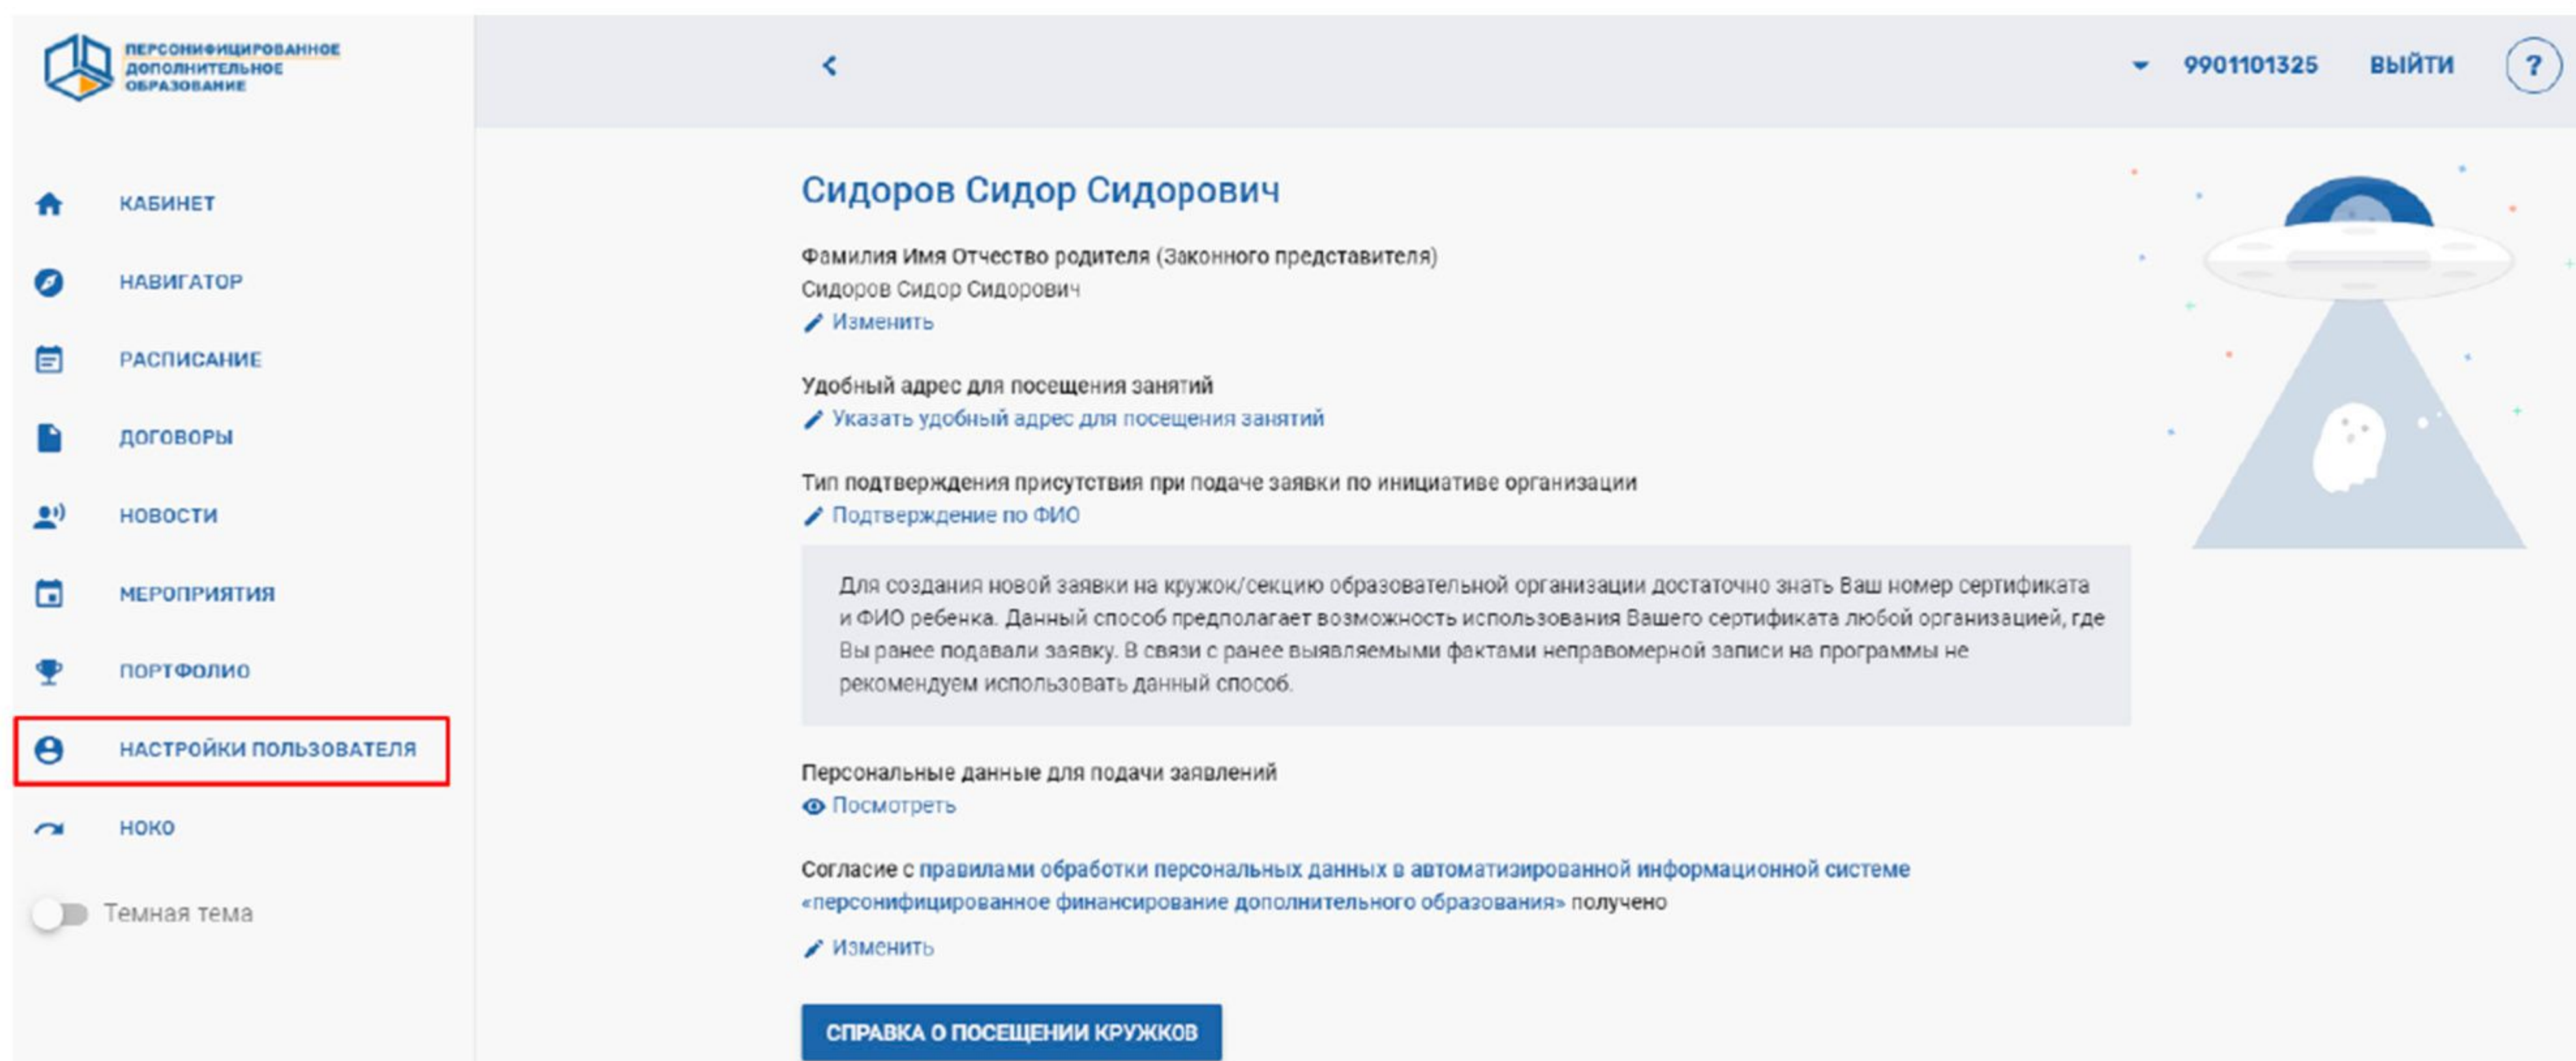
ПЕРСОНИФИЦИРОВАННОЕ ДОПОЛНИТЕЛЬНОЕ ОБРАЗОВАНИЕ

КАБИНЕТ
НАВИГАТОР
РАСПИСАНИЕ
ДОГОВОРЫ
НОВОСТИ
МЕРОПРИЯТИЯ
ПОРТФОЛИО
НАСТРОЙКИ ПОЛЬЗОВАТЕЛЯ
НОКО
Темная тема

9901101325 ВЫЙТИ ?

Сидоров Сидор Сидорович

Фамилия Имя Отчество родителя (Законного представителя)
Сидоров Сидор Сидорович
Изменить

Удобный адрес для посещения занятий
Указать удобный адрес для посещения занятий

Тип подтверждения присутствия при подаче заявки по инициативе организации
Подтверждение по ФИО

Для создания новой заявки на кружок/секцию образовательной организации достаточно знать Ваш номер сертификата и ФИО ребенка. Данный способ предполагает возможность использования Вашего сертификата любой организацией, где Вы ранее подавали заявку. В связи с ранее выявляемыми фактами неправомерной записи на программы не рекомендуем использовать данный способ.

Персональные данные для подачи заявлений
Посмотреть

Согласие с правилами обработки персональных данных в автоматизированной информационной системе «персонифицированное финансирование дополнительного образования» получено
Изменить

СПРАВКА О ПОСЕЩЕНИИ КРУЖКОВ